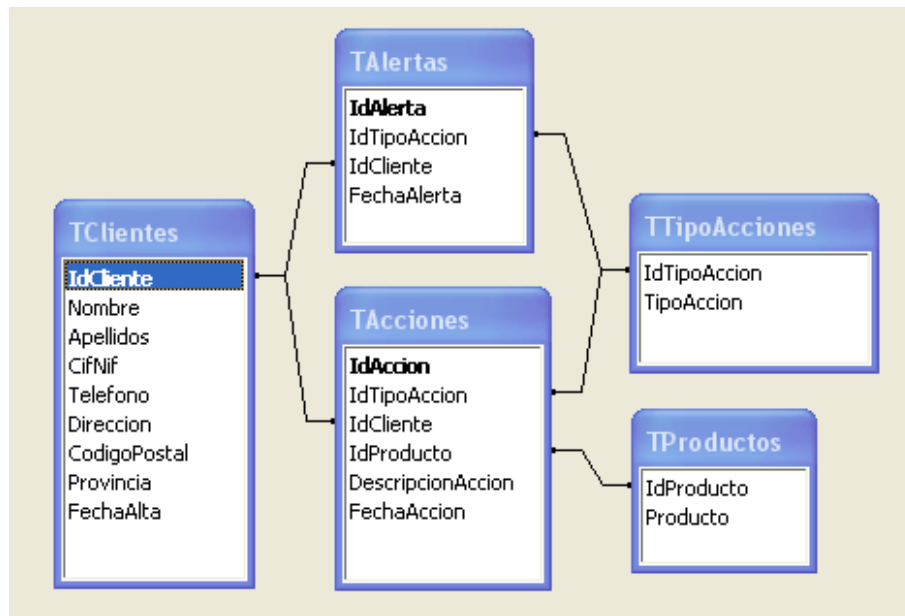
TAlertas
IdAlerta
IdTipoAccion
IdCliente
FechaAlerta

TClientes
IdCliente
Nombre
Apellidos
CifNif
Telefono
Direccion
CodigoPostal
Provincia
FechaAlta

TAcciones
IdAccion
IdTipoAccion
IdCliente
IdProducto
DescripcionAccion
FechaAccion

TTipoAcciones
IdTipoAccion
TipoAccion

TProductos
IdProducto
Producto